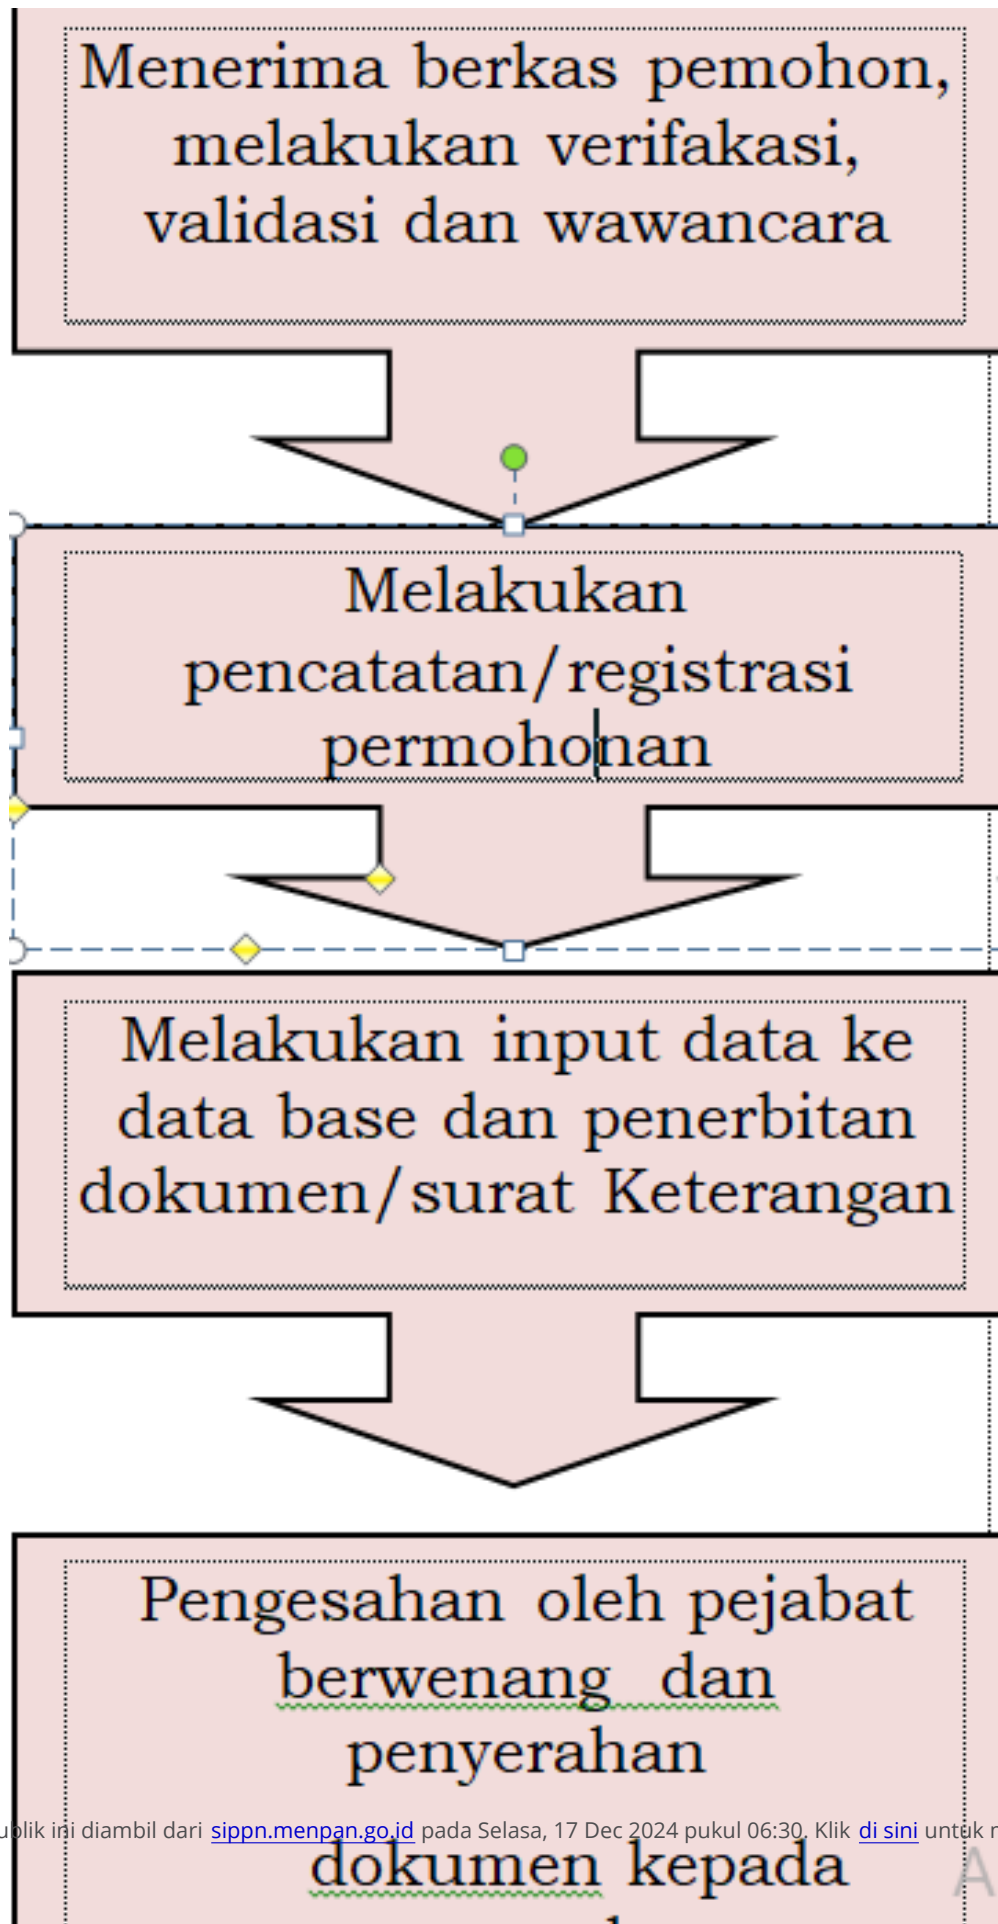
Menerima berkas pemohon, melakukan verifakasi, validasi dan wawancara

Melakukan pencatatan/registrasi permohonan

Melakukan input data ke data base dan penerbitan dokumen/surat Keterangan

Pengesahan oleh pejabat berwenang dan penyerahan

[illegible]blik ini diambil dari sippn.menpan.go.id pada Selasa, 17 Dec 2024 pukul 06:30. Klik di sini untuk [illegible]

dokumen kepada

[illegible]